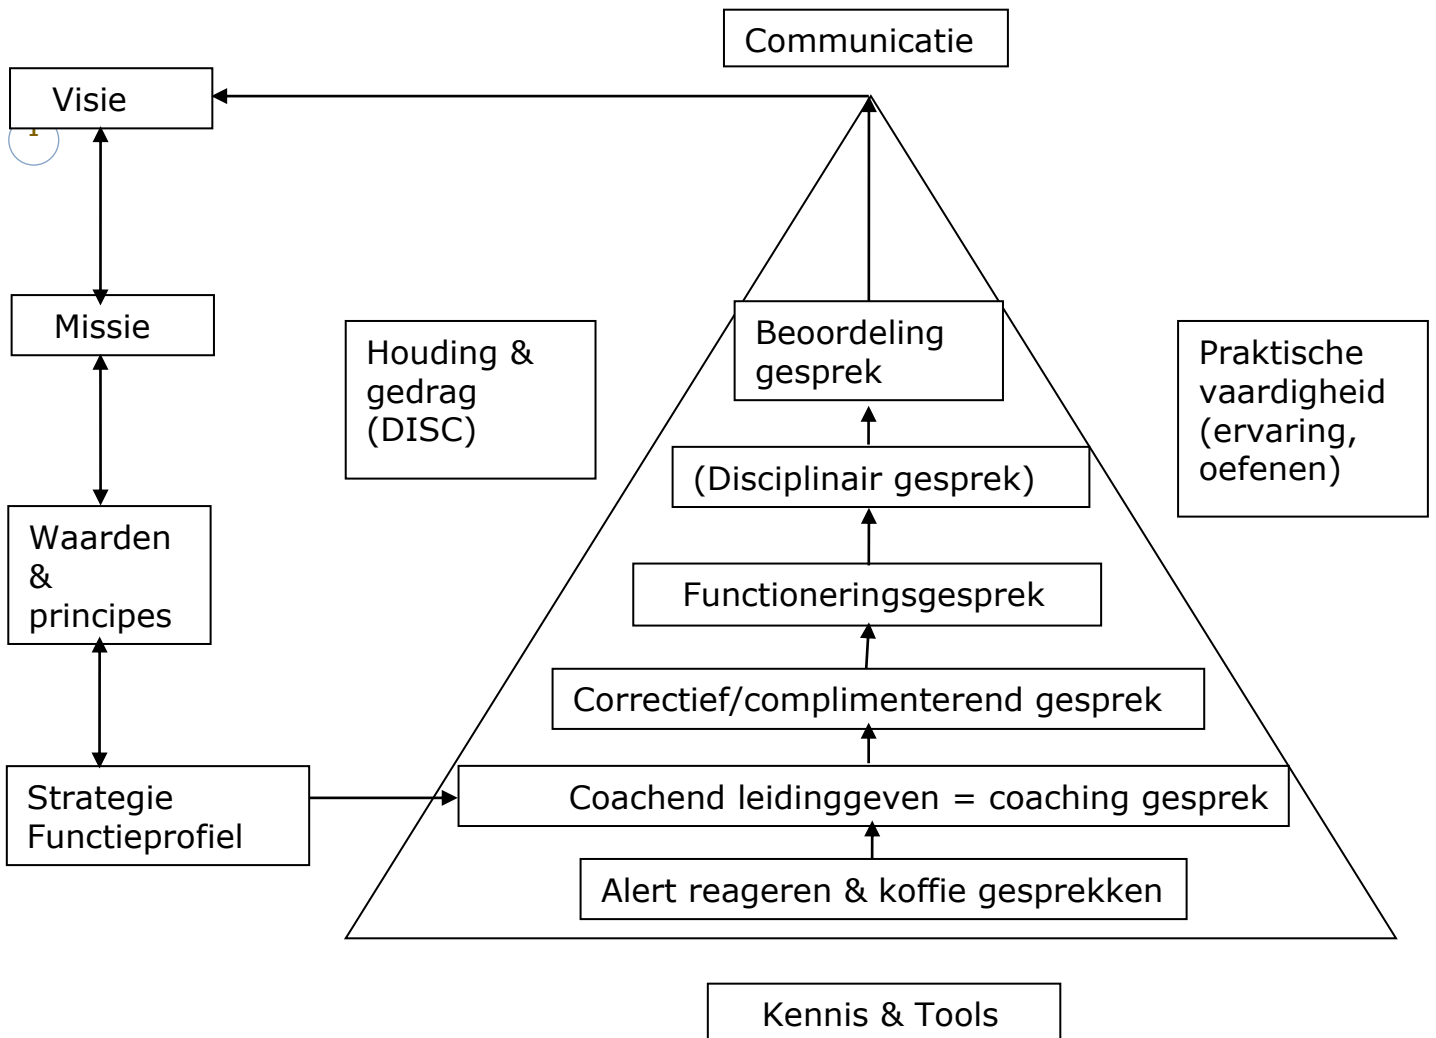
Communicatie

Visie

1

Missie

Waarden & principes

Strategie Functieprofiel

Houding & gedrag (DISC)

Beoordeling gesprek

(Disciplinair gesprek)

Functioneringsgesprek

Correctief/complimenterend gesprek

Coachend leidinggeven = coaching gesprek

Alert reageren & koffie gesprekken

Praktische vaardigheid (ervaring, oefenen)

Kennis & Tools